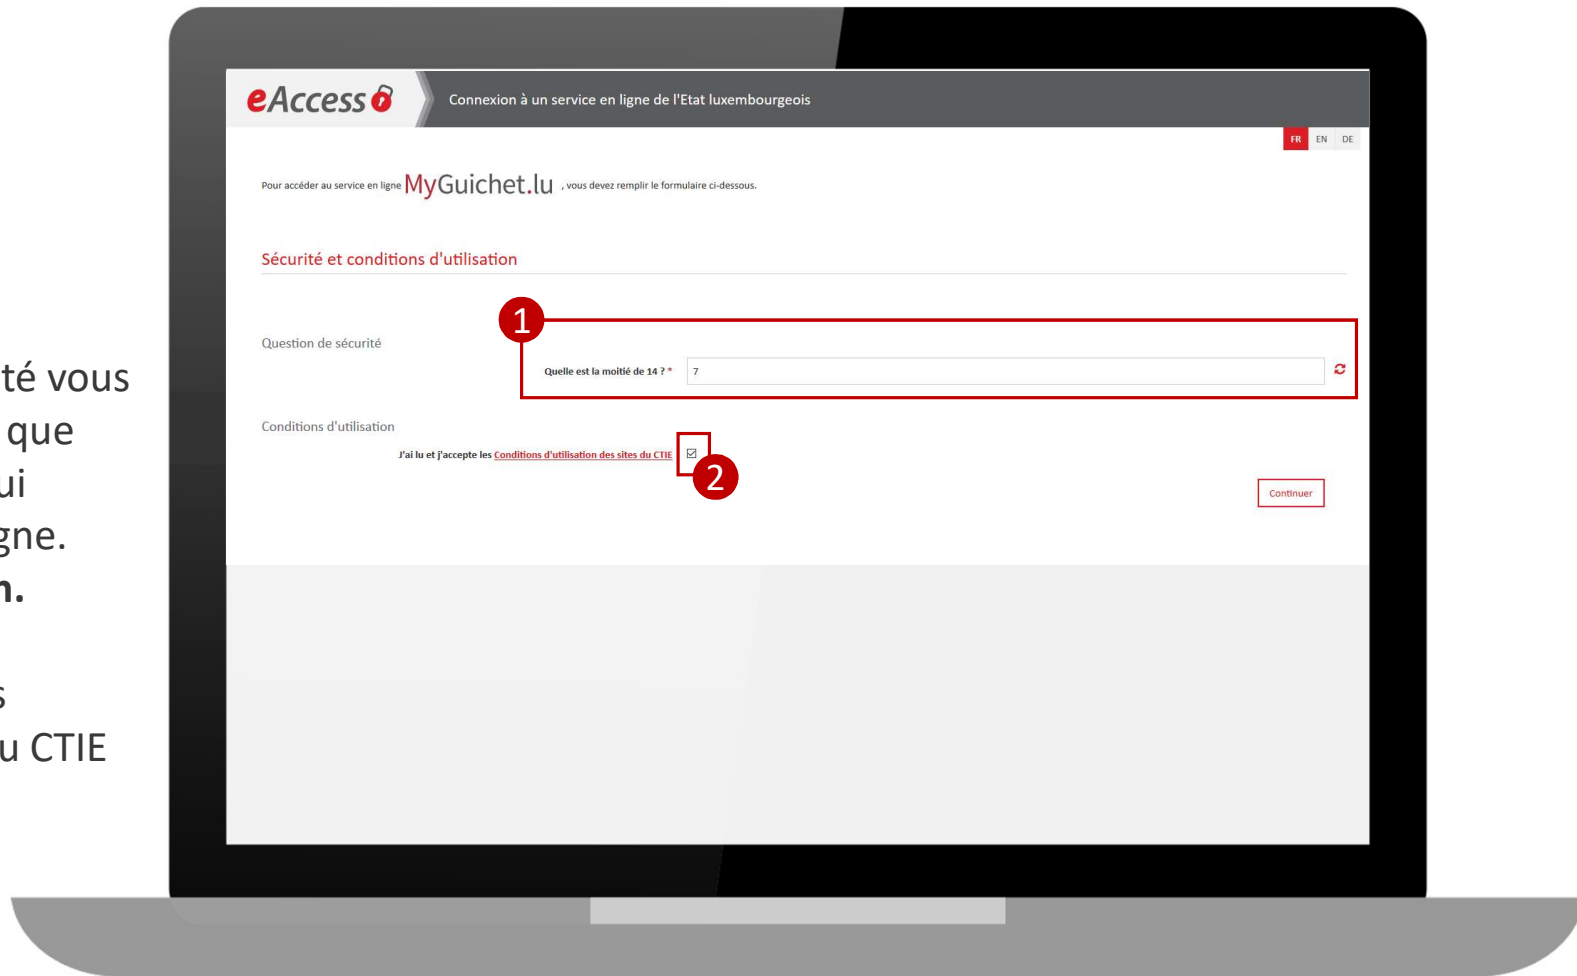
té vous
que
ui
gne.
n.

s
u CTIE

eAccess

Connexion à un service en ligne de l'Etat luxembourgeois

FR EN DE

Pour accéder au service en ligne MyGuichet.lu , vous devez remplir le formulaire ci-dessous.

Sécurité et conditions d'utilisation

Question de sécurité

1

Quelle est la moitié de 14 ? * 7

Conditions d'utilisation

J'ai lu et j'accepte les Conditions d'utilisation des sites du CTIE

2

Continuer